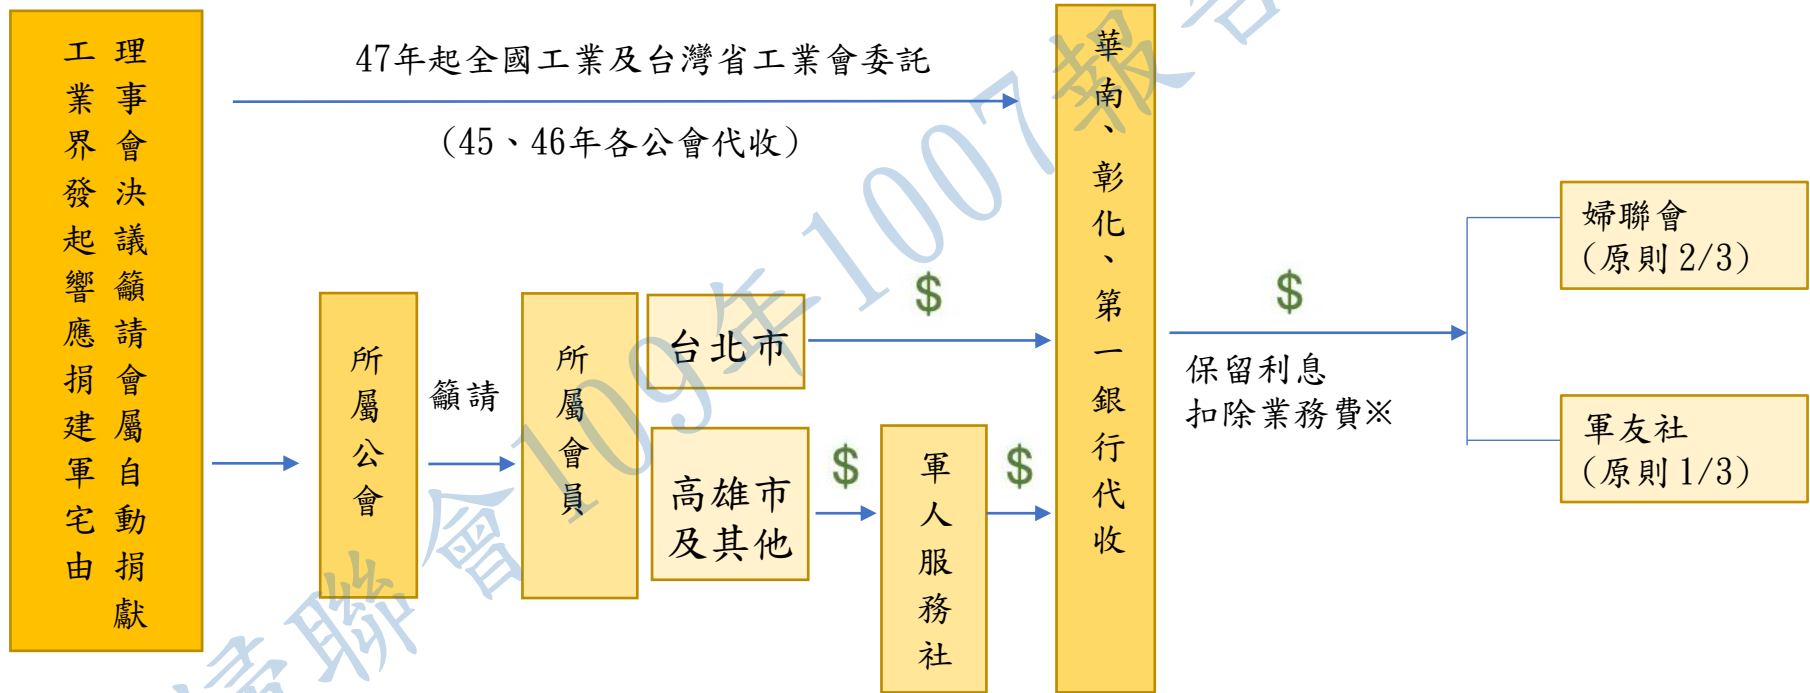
工業界發起響應捐建軍宅由

理事會決議籲請會屬自動捐獻

47年起全國工業及台灣省工業會委託

(45、46年各公會代收)

所屬公會

籲請

所屬會員

台北市

高雄市及其他

$

$

$

軍人服務社

華南、彰化、第一銀行代收

$

保留利息扣除業務費※

婦聯會
(原則2/3)

軍友社
(原則1/3)

婦聯會109年1007報告